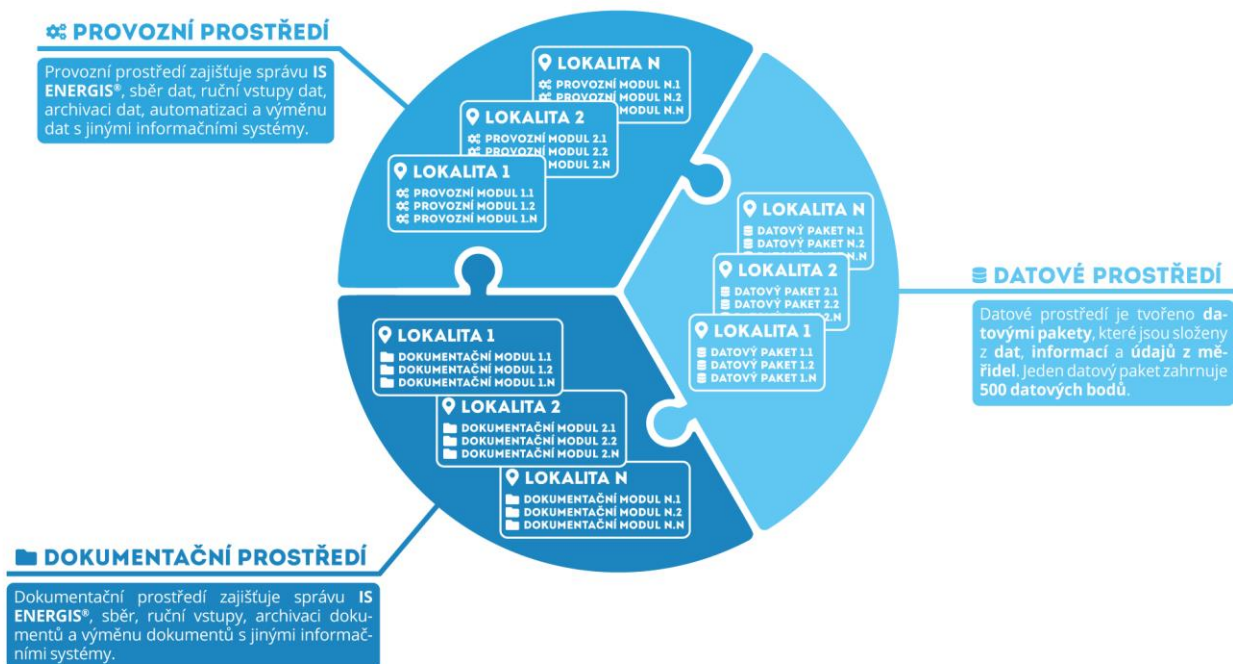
PROVOZNÍ PROSTŘEDÍ

Provozní prostředí zajišťuje správu **IS ENERGIS®**, sběr dat, ruční vstupy dat, archivaci dat, automatizaci a výměnu dat s jinými informačními systémy.

LOKALITA N
PROVOZNÍ MODUL N.1
PROVOZNÍ MODUL N.2
PROVOZNÍ MODUL N.N

LOKALITA 2
PROVOZNÍ MODUL 2.1
PROVOZNÍ MODUL 2.2
PROVOZNÍ MODUL 2.N

LOKALITA 1
PROVOZNÍ MODUL 1.1
PROVOZNÍ MODUL 1.2
PROVOZNÍ MODUL 1.N

LOKALITA N
DATOVÝ PAKET N.1
DATOVÝ PAKET N.2
DATOVÝ PAKET N.N

LOKALITA 2
DATOVÝ PAKET 2.1
DATOVÝ PAKET 2.2
DATOVÝ PAKET 2.N

LOKALITA 1
DATOVÝ PAKET 1.1
DATOVÝ PAKET 1.2
DATOVÝ PAKET 1.N

DATOVÉ PROSTŘEDÍ

Datové prostředí je tvořeno **datovými pakety**, které jsou složeny z **dat**, **informací** a **údajů z měřidel**. Jeden datový paket zahrnuje **500 datových bodů**.

LOKALITA 1
DOKUMENTAČNÍ MODUL 1.1
DOKUMENTAČNÍ MODUL 1.2
DOKUMENTAČNÍ MODUL 1.N

LOKALITA 2
DOKUMENTAČNÍ MODUL 2.1
DOKUMENTAČNÍ MODUL 2.2
DOKUMENTAČNÍ MODUL 2.N

LOKALITA N
DOKUMENTAČNÍ MODUL N.1
DOKUMENTAČNÍ MODUL N.2
DOKUMENTAČNÍ MODUL N.N

DOKUMENTAČNÍ PROSTŘEDÍ

Dokumentační prostředí zajišťuje správu **IS ENERGIS®**, sběr, ruční vstupy, archivaci dokumentů a výměnu dokumentů s jinými informačními systémy.